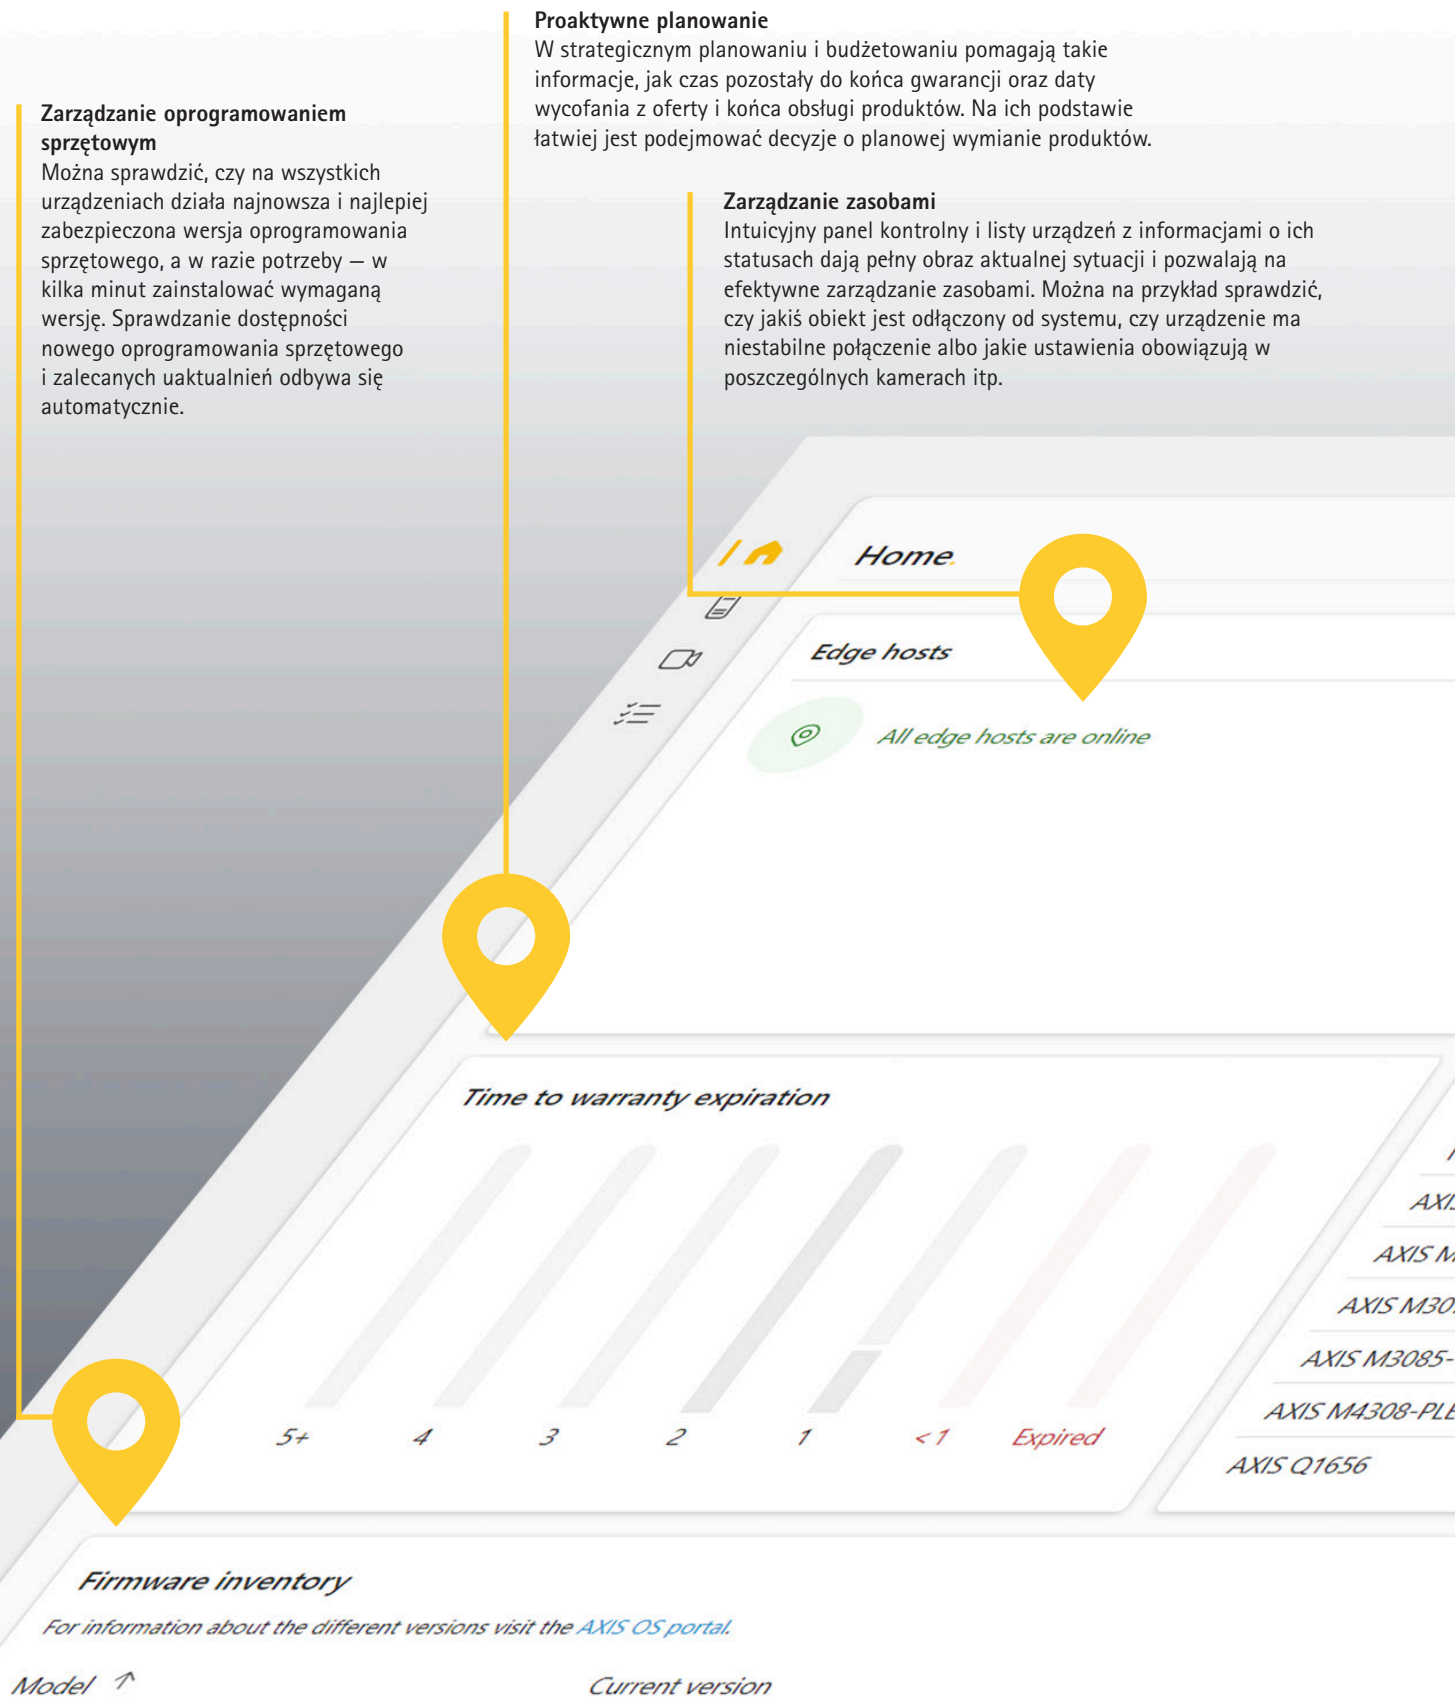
Proaktywne planowanie
W strategicznym planowaniu i budżetowaniu pomagają takie informacje, jak czas pozostały do końca gwarancji oraz daty wycofania z oferty i końca obsługi produktów. Na ich podstawie łatwiej jest podejmować decyzje o planowej wymianie produktów.

Zarządzanie oprogramowaniem sprzętowym
Można sprawdzić, czy na wszystkich urządzeniach działa najnowsza i najlepiej zabezpieczona wersja oprogramowania sprzętowego, a w razie potrzeby — w kilka minut zainstalować wymaganą wersję. Sprawdzanie dostępności nowego oprogramowania sprzętowego i zalecanych uaktualnień odbywa się automatycznie.

Zarządzanie zasobami
Intuicyjny panel kontrolny i listy urządzeń z informacjami o ich statusach dają pełny obraz aktualnej sytuacji i pozwalają na efektywne zarządzanie zasobami. Można na przykład sprawdzić, czy jakiś obiekt jest odłączony od systemu, czy urządzenie ma niestabilne połączenie albo jakie ustawienia obowiązują w poszczególnych kamerach itp.

Home.

Edge hosts

All edge hosts are online

Time to warranty expiration

5+ 4 3 2 1 < 1 Expired

AXI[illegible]
AXIS M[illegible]
AXIS M30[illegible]
AXIS M3085-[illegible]
AXIS M4308-PLE
AXIS Q1656

Firmware inventory
For information about the different versions visit the AXIS OS portal.

Model
Current version